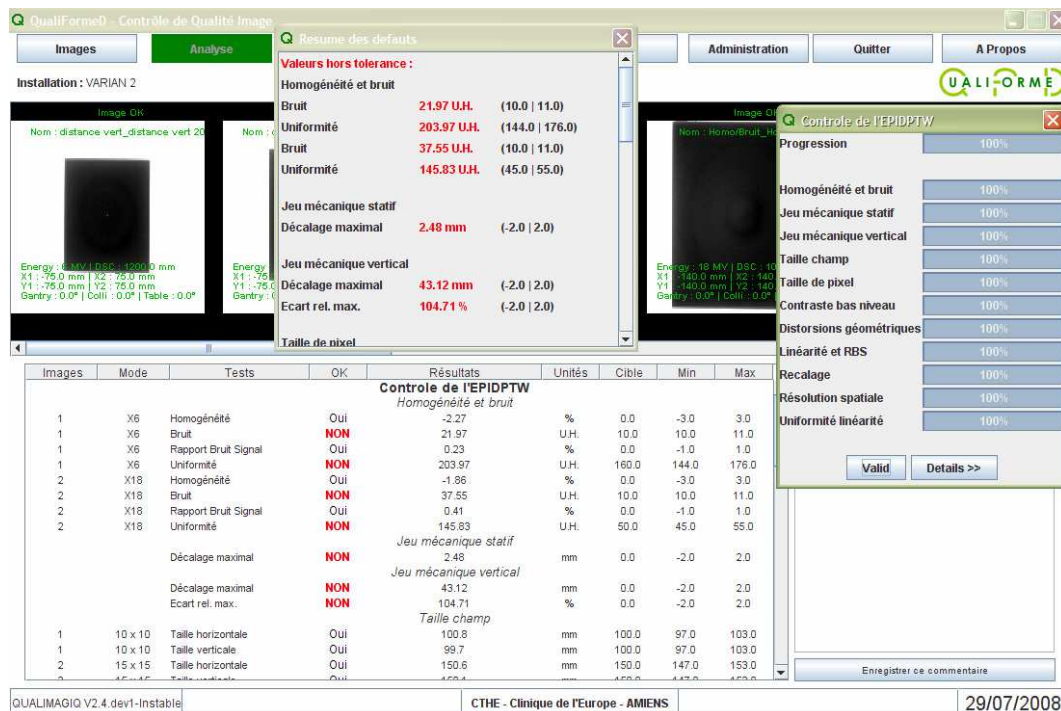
QualiFormeD - Contrôle de Qualité Image

Images | Analyse | Administration | Quitter | A Propos

Installation : VARIAN 2

QUALIFORME

Image OK
Nom : distance vert_distance vert 20
Energy : 6 MV | DSC : 1200.0 mm
X1 : -75.0 mm | X2 : 75.0 mm
Y1 : -75.0 mm | Y2 : 75.0 mm
Gantry : 0.0° | Colli : 0.0° | Table : 0.0°

Nom : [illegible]
Energy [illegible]
X1 : -75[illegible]
Y1 : -75.0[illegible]
Gantry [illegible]

Image OK
Nom : Homo/Bruit_Ho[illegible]
Energy : 18 MV | DSC : 10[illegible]
X1 : -140.0 mm | X2 : 140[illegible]
Y1 : -140.0 mm | Y2 : 140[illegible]
Gantry : 0.0° | Colli : 0.0°

Resume des defauts

Valeurs hors tolerance :
Homogénéité et bruit
Bruit 21.97 U.H. (10.0 | 11.0)
Uniformité 203.97 U.H. (144.0 | 176.0)
Bruit 37.55 U.H. (10.0 | 11.0)
Uniformité 145.83 U.H. (45.0 | 55.0)

Jeu mécanique statif
Décalage maximal 2.48 mm (-2.0 | 2.0)

Jeu mécanique vertical
Décalage maximal 43.12 mm (-2.0 | 2.0)
Ecart rel. max. 104.71 % (-2.0 | 2.0)

Taille de pixel

Controle de l'EPIDPTW
Progression 100%
Homogénéité et bruit 100%
Jeu mécanique statif 100%
Jeu mécanique vertical 100%
Taille champ 100%
Taille de pixel 100%
Contraste bas niveau 100%
Distorsions géométriques 100%
Linéarité et RBS 100%
Recalage 100%
Résolution spatiale 100%
Uniformité linéarité 100%
Valid | Details >>

| Images | Mode | Tests | OK | Résultats | Unités | Cible | Min | Max |
|---|---|---|---|---|---|---|---|---|
| | | | | Controle de l'EPIDPTW | | | | |
| | | | | Homogénéité et bruit | | | | |
| 1 | X6 | Homogénéité | Oui | -2.27 | % | 0.0 | -3.0 | 3.0 |
| 1 | X6 | Bruit | NON | 21.97 | U.H. | 10.0 | 10.0 | 11.0 |
| 1 | X6 | Rapport Bruit Signal | Oui | 0.23 | % | 0.0 | -1.0 | 1.0 |
| 1 | X6 | Uniformité | NON | 203.97 | U.H. | 160.0 | 144.0 | 176.0 |
| 2 | X18 | Homogénéité | Oui | -1.86 | % | 0.0 | -3.0 | 3.0 |
| 2 | X18 | Bruit | NON | 37.55 | U.H. | 10.0 | 10.0 | 11.0 |
| 2 | X18 | Rapport Bruit Signal | Oui | 0.41 | % | 0.0 | -1.0 | 1.0 |
| 2 | X18 | Uniformité | NON | 145.83 | U.H. | 50.0 | 45.0 | 55.0 |
| | | | | Jeu mécanique statif | | | | |
| | | Décalage maximal | NON | 2.48 | mm | 0.0 | -2.0 | 2.0 |
| | | | | Jeu mécanique vertical | | | | |
| | | Décalage maximal | NON | 43.12 | mm | 0.0 | -2.0 | 2.0 |
| | | Ecart rel. max. | NON | 104.71 | % | 0.0 | -2.0 | 2.0 |
| | | | | Taille champ | | | | |
| 1 | 10 x 10 | Taille horizontale | Oui | 100.8 | mm | 100.0 | 97.0 | 103.0 |
| 1 | 10 x 10 | Taille verticale | Oui | 99.7 | mm | 100.0 | 97.0 | 103.0 |
| 2 | 15 x 15 | Taille horizontale | Oui | 150.6 | mm | 150.0 | 147.0 | 153.0 |

Enregistrer ce commentaire

QUALIMAGIQ V2.4.dev1-Instable | CTHE - Clinique de l'Europe - AMIENS | 29/07/2008